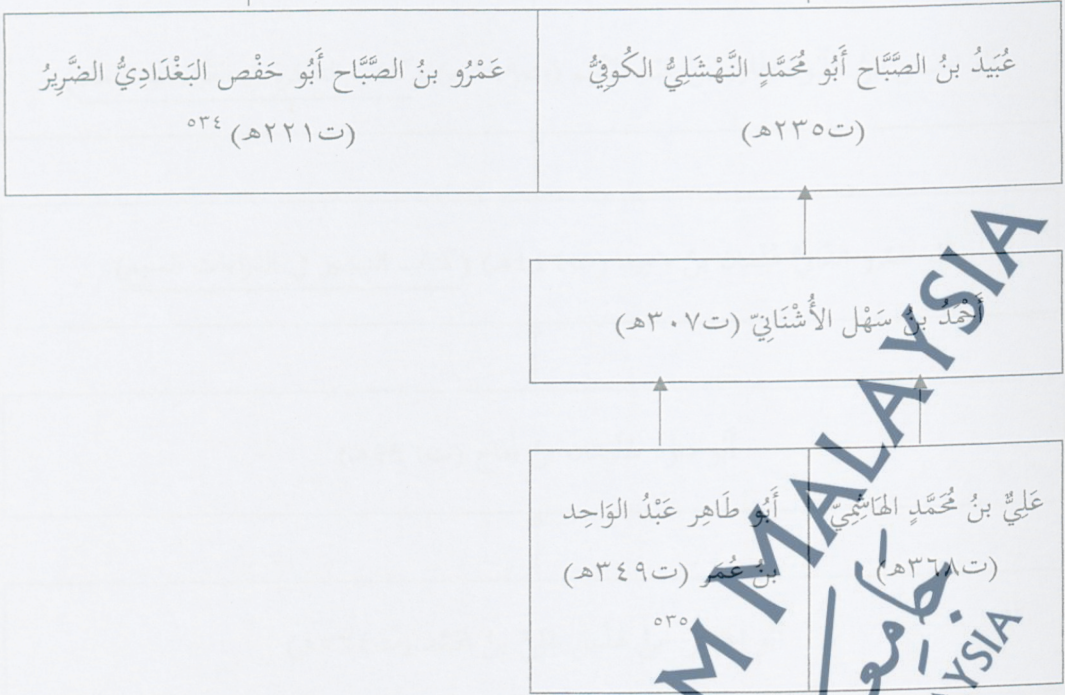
عُبَيدُ بنُ الصَّبَّاح أَبُو مُحَمَّدٍ النَّهْشَلِيُّ الكُوفِيُّ (ت٢٣٥هـ)

عَمْرُو بنُ الصَّبَّاح أَبُو حَفْص البَغْدَادِيُّ الضَّرِيرُ (ت٢٢١هـ) ٥٣٤

أَحْمَدُ بنُ سَهْل الأُشْنَانِيّ (ت٣٠٧هـ)

عَلِيُّ بنُ مُحَمَّدٍ الهَاشِمِيّ (ت٣٦٨هـ)

أَبُو طَاهِر عَبْدُ الوَاحِد بنُ عُمَر (ت٣٤٩هـ) ٥٣٥

UNIVERSITI ISLAM MALAYSIA
جامعة
MALAYSIA